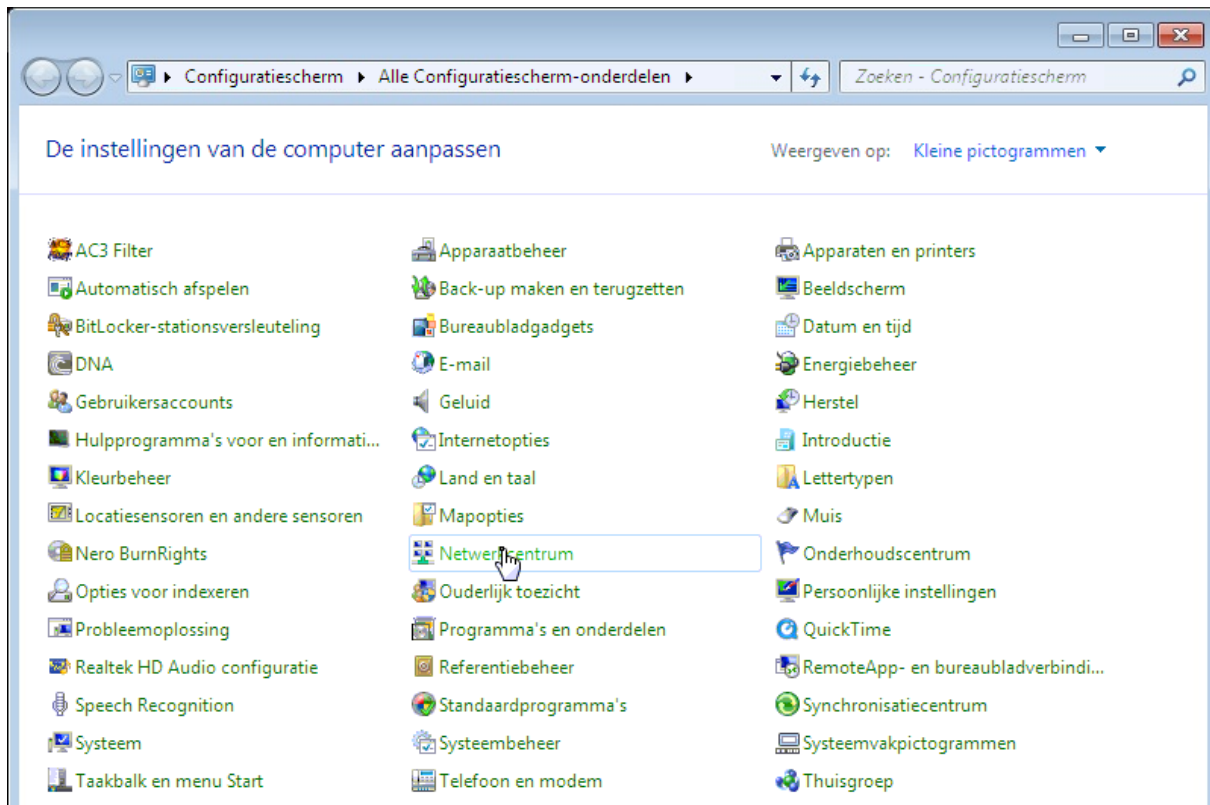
Configuratiescherm ▸ Alle Configuratiescherm-onderdelen ▸

Zoeken - Configuratiescherm

De instellingen van de computer aanpassen

Weergeven op: Kleine pictogrammen

AC3 Filter
Automatisch afspelen
BitLocker-stationsversleuteling
DNA
Gebruikersaccounts
Hulpprogramma's voor en informati...
Kleurbeheer
Locatiesensoren en andere sensoren
Nero BurnRights
Opties voor indexeren
Probleemoplossing
Realtek HD Audio configuratie
Speech Recognition
Systeem
Taakbalk en menu Start

Apparaatbeheer
Back-up maken en terugzetten
Bureaubladgadgets
E-mail
Geluid
Internetopties
Land en taal
Mapopties
Netwer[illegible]centrum
Ouderlijk toezicht
Programma's en onderdelen
Referentiebeheer
Standaardprogramma's
Systeembeheer
Telefoon en modem

Apparaten en printers
Beeldscherm
Datum en tijd
Energiebeheer
Herstel
Introductie
Lettertypen
Muis
Onderhoudscentrum
Persoonlijke instellingen
QuickTime
RemoteApp- en bureaubladverbindi...
Synchronisatiecentrum
Systeemvakpictogrammen
Thuisgroep